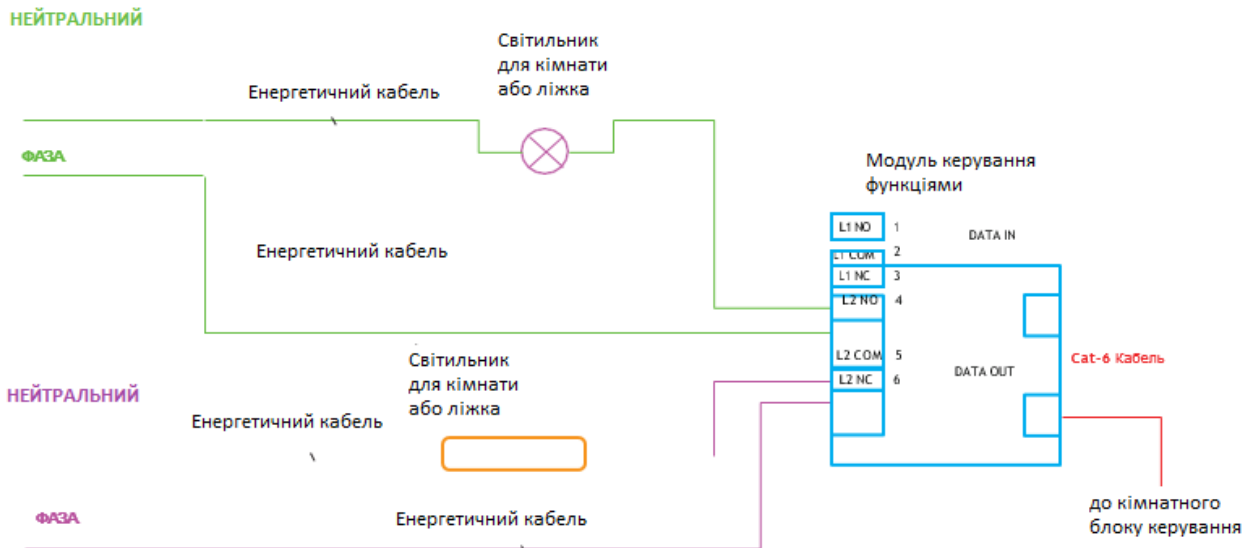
НЕЙТРАЛЬНИЙ

Світильник для кімнати або ліжка

Енергетичний кабель

ФАЗА

Модуль керування функціями

Енергетичний кабель

L1 NO 1

L1 COM 2

L1 NC 3

L2 NO 4

DATA IN

L2 COM 5

L2 NC 6

DATA OUT

Cat-6 Кабель

Світильник для кімнати або ліжка

НЕЙТРАЛЬНИЙ

Енергетичний кабель

ФАЗА

Енергетичний кабель

до кімнатного блоку керування